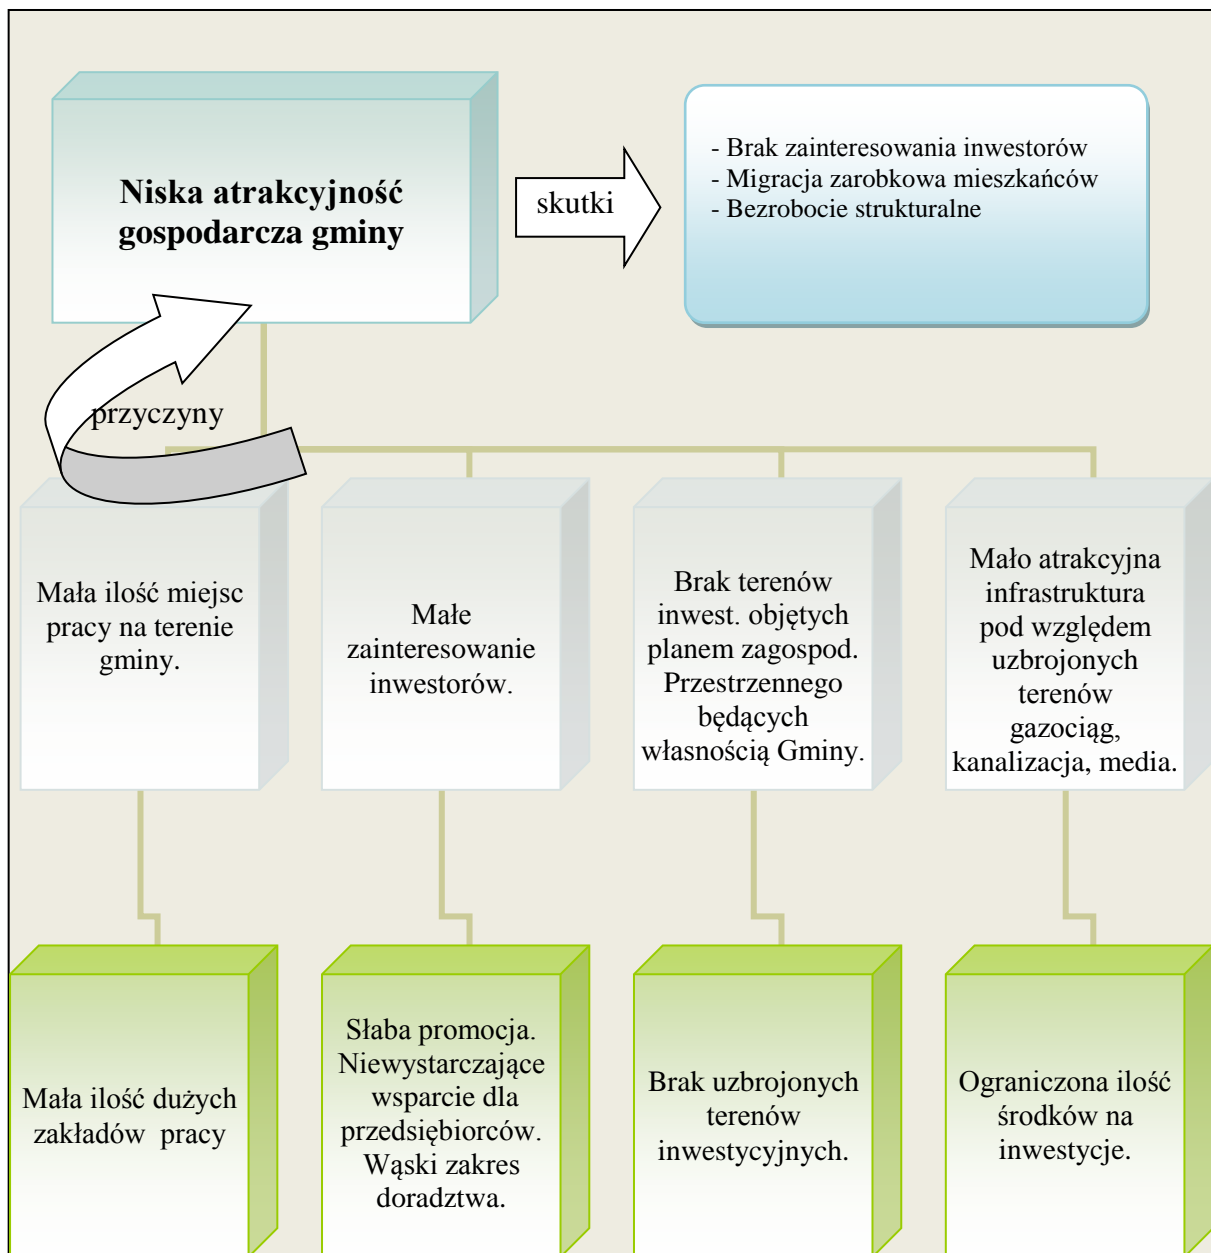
Niska atrakcyjność gospodarcza gminy

skutki

- Brak zainteresowania inwestorów
- Migracja zarobkowa mieszkańców
- Bezrobocie strukturalne

przyczyny

Mała ilość miejsc pracy na terenie gminy.

Małe zainteresowanie inwestorów.

Brak terenów inwest. objętych planem zagospod. Przestrzennego będących własnością Gminy.

Mało atrakcyjna infrastruktura pod względem uzbrojonych terenów gazociąg, kanalizacja, media.

Mała ilość dużych zakładów pracy

Słaba promocja. Niewystarczające wsparcie dla przedsiębiorców. Wąski zakres doradztwa.

Brak uzbrojonych terenów inwestycyjnych.

Ograniczona ilość środków na inwestycje.